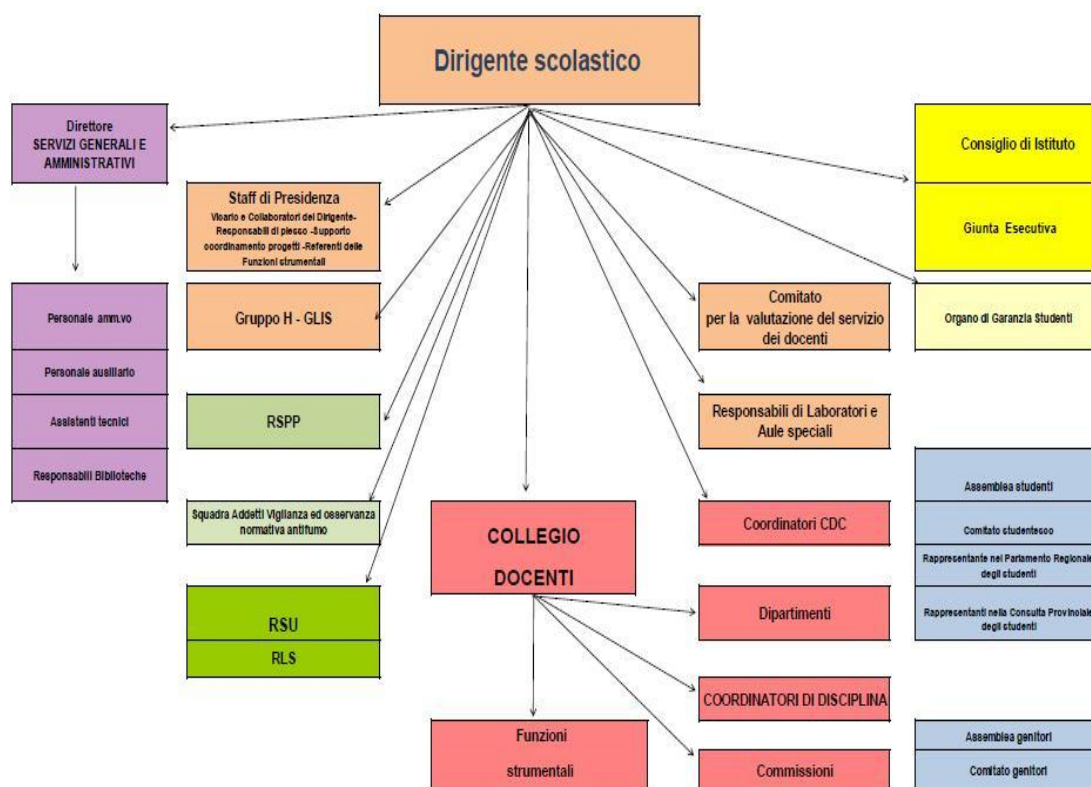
Dirigente scolastico

Direttore
SERVIZI GENERALI E AMMINISTRATIVI

Personale amm.vo

Personale ausiliario

Assistenti tecnici

Responsabili Biblioteche

Staff di Presidenza
Vicario e Collaboratori del Dirigente- Responsabili di plesso -Supporto coordinamento progetti -Referenti delle Funzioni strumentali

Gruppo H - GLIS

RSPP

Squadra Addetti Vigilanza ed osservanza normativa antifumo

RSU

RLS

COLLEGIO DOCENTI

Funzioni strumentali

Comitato per la valutazione del servizio dei docenti

Responsabili di Laboratori e Aule speciali

Coordinatori CDC

Dipartimenti

COORDINATORI DI DISCIPLINA

Commissioni

Consiglio di Istituto

Giunta Esecutiva

Organo di Garanzia Studenti

Assemblea studenti

Comitato studentesco

Rappresentante nel Parlamento Regionale degli studenti

Rappresentanti nella Consulta Provinciale degli studenti

Assemblea genitori

Comitato genitori